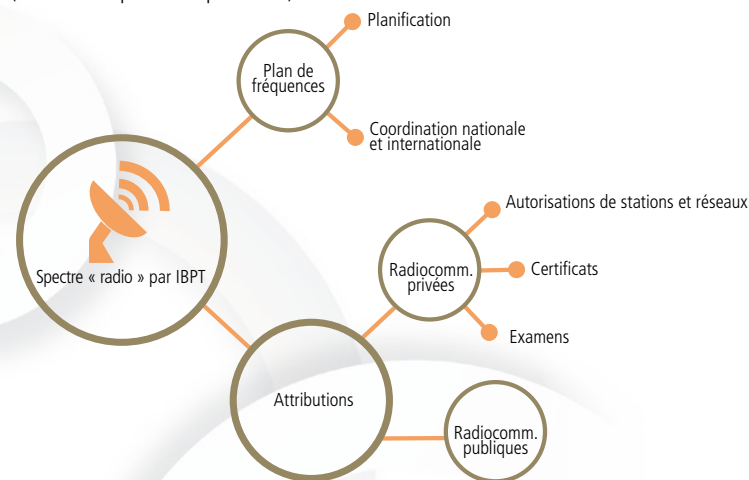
Plan de fréquences

Planification

Coordination nationale et internationale

Spectre « radio » par IBPT

Radiocomm. privées

Autorisations de stations et réseaux

Certificats

Examens

Attributions

Radiocomm. publiques